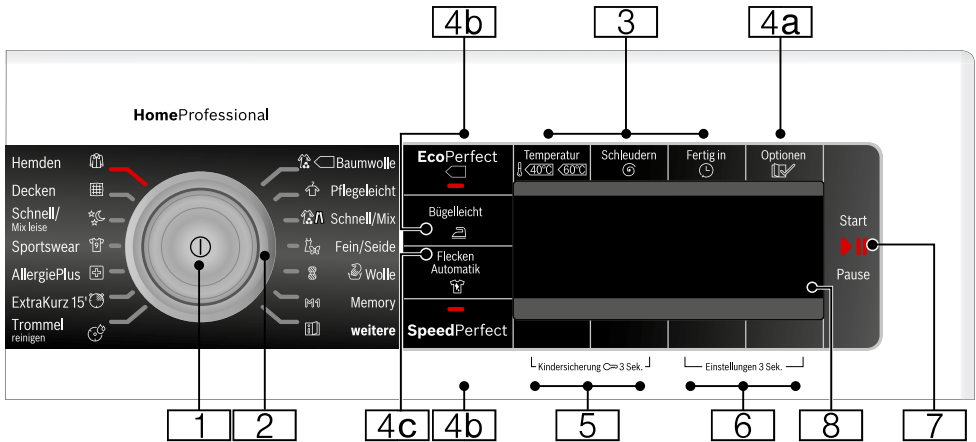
4b
3
4a

HomeProfessional

Hemden
Decken
Schnell/
Mix leise
Sportswear
AllergiePlus
ExtraKurz 15'
Trommel
reinigen

Baumwolle
Pflegeleicht
Schnell/Mix
Fein/Seide
Wolle
Memory
weitere

EcoPerfect
Bügelleicht
Flecken Automatik
SpeedPerfect

Temperatur
40°C 60°C
Schleudern
Fertig in
Optionen

Start
Pause

Kindersicherung 3 Sek.
Einstellungen 3 Sek.

1
2
4c
4b
5
6
8
7